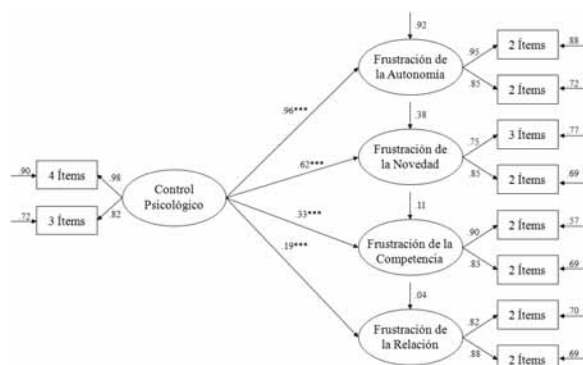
.92

Frustración de la Autonomía

.95 2 Ítems .88

.85 2 Ítems .72

.96***

.38

Frustración de la Novedad

.75 3 Ítems .77

.85 2 Ítems .69

.90 4 Ítems .98

Control Psicológico

.72 3 Ítems .82

.62***

.11

.33***

Frustración de la Competencia

.90 2 Ítems .57

.83 2 Ítems .69

.19***

.04

Frustración de la Relación

.82 2 Ítems .70

.88 2 Ítems .69